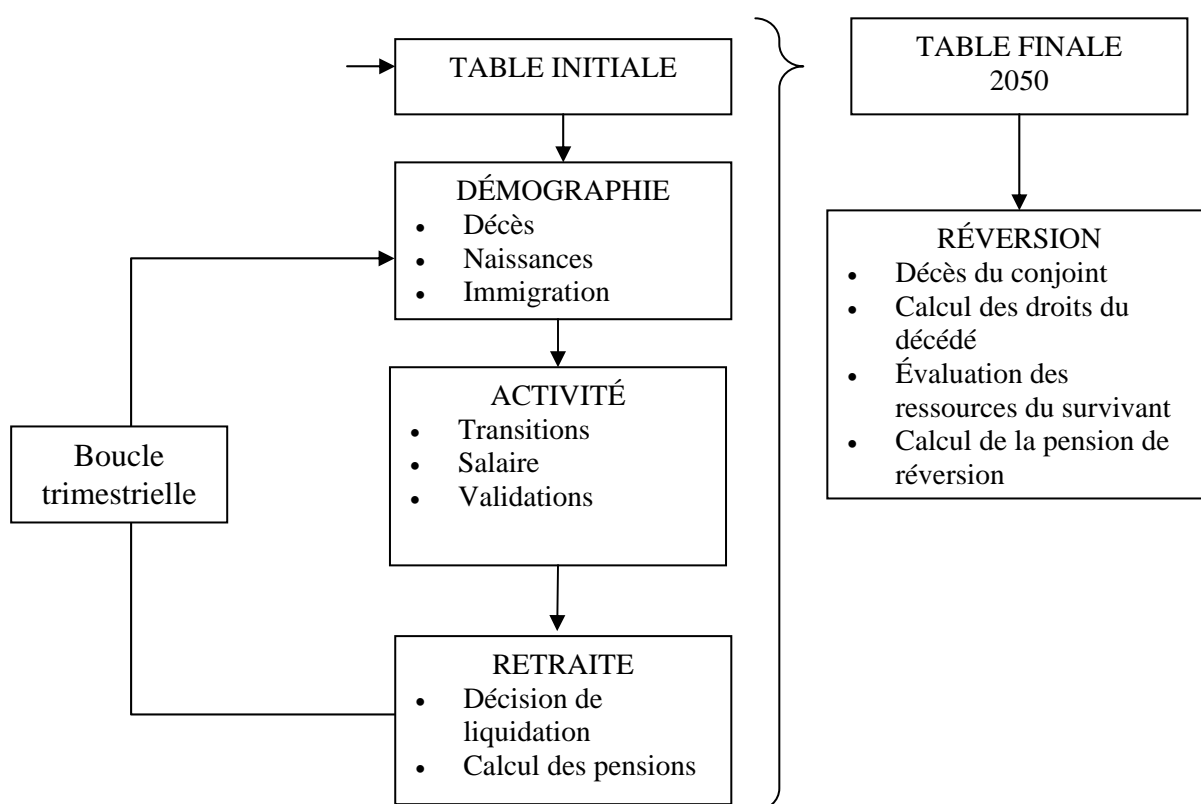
TABLE INITIALE

DÉMOGRAPHIE
- Décès
- Naissances
- Immigration

ACTIVITÉ
- Transitions
- Salaire
- Validations

RETRAITE
- Décision de liquidation
- Calcul des pensions

Boucle trimestrielle

TABLE FINALE 2050

RÉVERSION
- Décès du conjoint
- Calcul des droits du décédé
- Évaluation des ressources du survivant
- Calcul de la pension de réversion